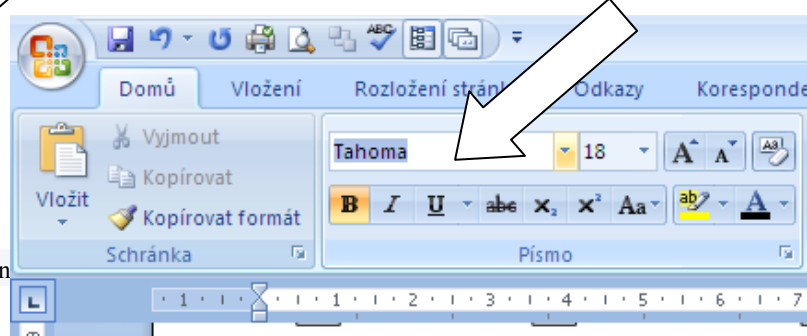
Domů Vložení Rozložení strán Odkazy Koresponde

Vyjmout
Kopírovat
Vložit
Kopírovat formát
Schránka

Tahoma 18
B I U abc $x_2$ $x^2$ Aa
Písmo

· 1 · ı · 1 · ı · 1 · ı · 2 · ı · 3 · ı · 4 · ı · 5 · ı · 6 · ı · 7